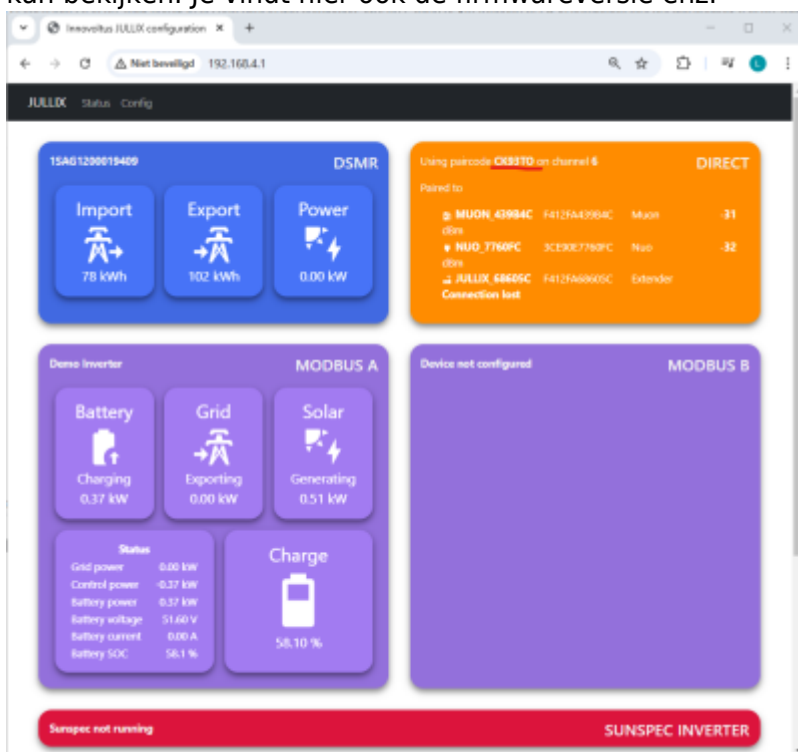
kan bekijken. Je vindt hier ook de firmwareversie e.d.

Innovatus JULLIX configuration

Niet beveiligd 192.168.4.1

JULLIX Status Config

1SAG1200019409 DSMR

Import 78 kWh

Export 102 kWh

Power 0.00 kW

Using paircode CX93TO on channel 6 DIRECT

Paired to

MUON_43984C F412FA43984C Muon -31 dBm

NUO_7760FC 3CE90E7760FC Nuo -32 dBm

JULLIX_68605C F412FA68605C Extender Connection lost

Demo Inverter MODBUS A

Battery Charging 0.37 kW

Grid Exporting 0.00 kW

Solar Generating 0.51 kW

Status

| | |
|---|---|
| Grid power | 0.00 kW |
| Control power | -0.37 kW |
| Battery power | 0.37 kW |
| Battery voltage | 51.60 V |
| Battery current | 0.00 A |
| Battery SOC | 58.1 % |

Charge 58.10 %

Device not configured MODBUS B

Sunspec not running SUNSPEC INVERTER